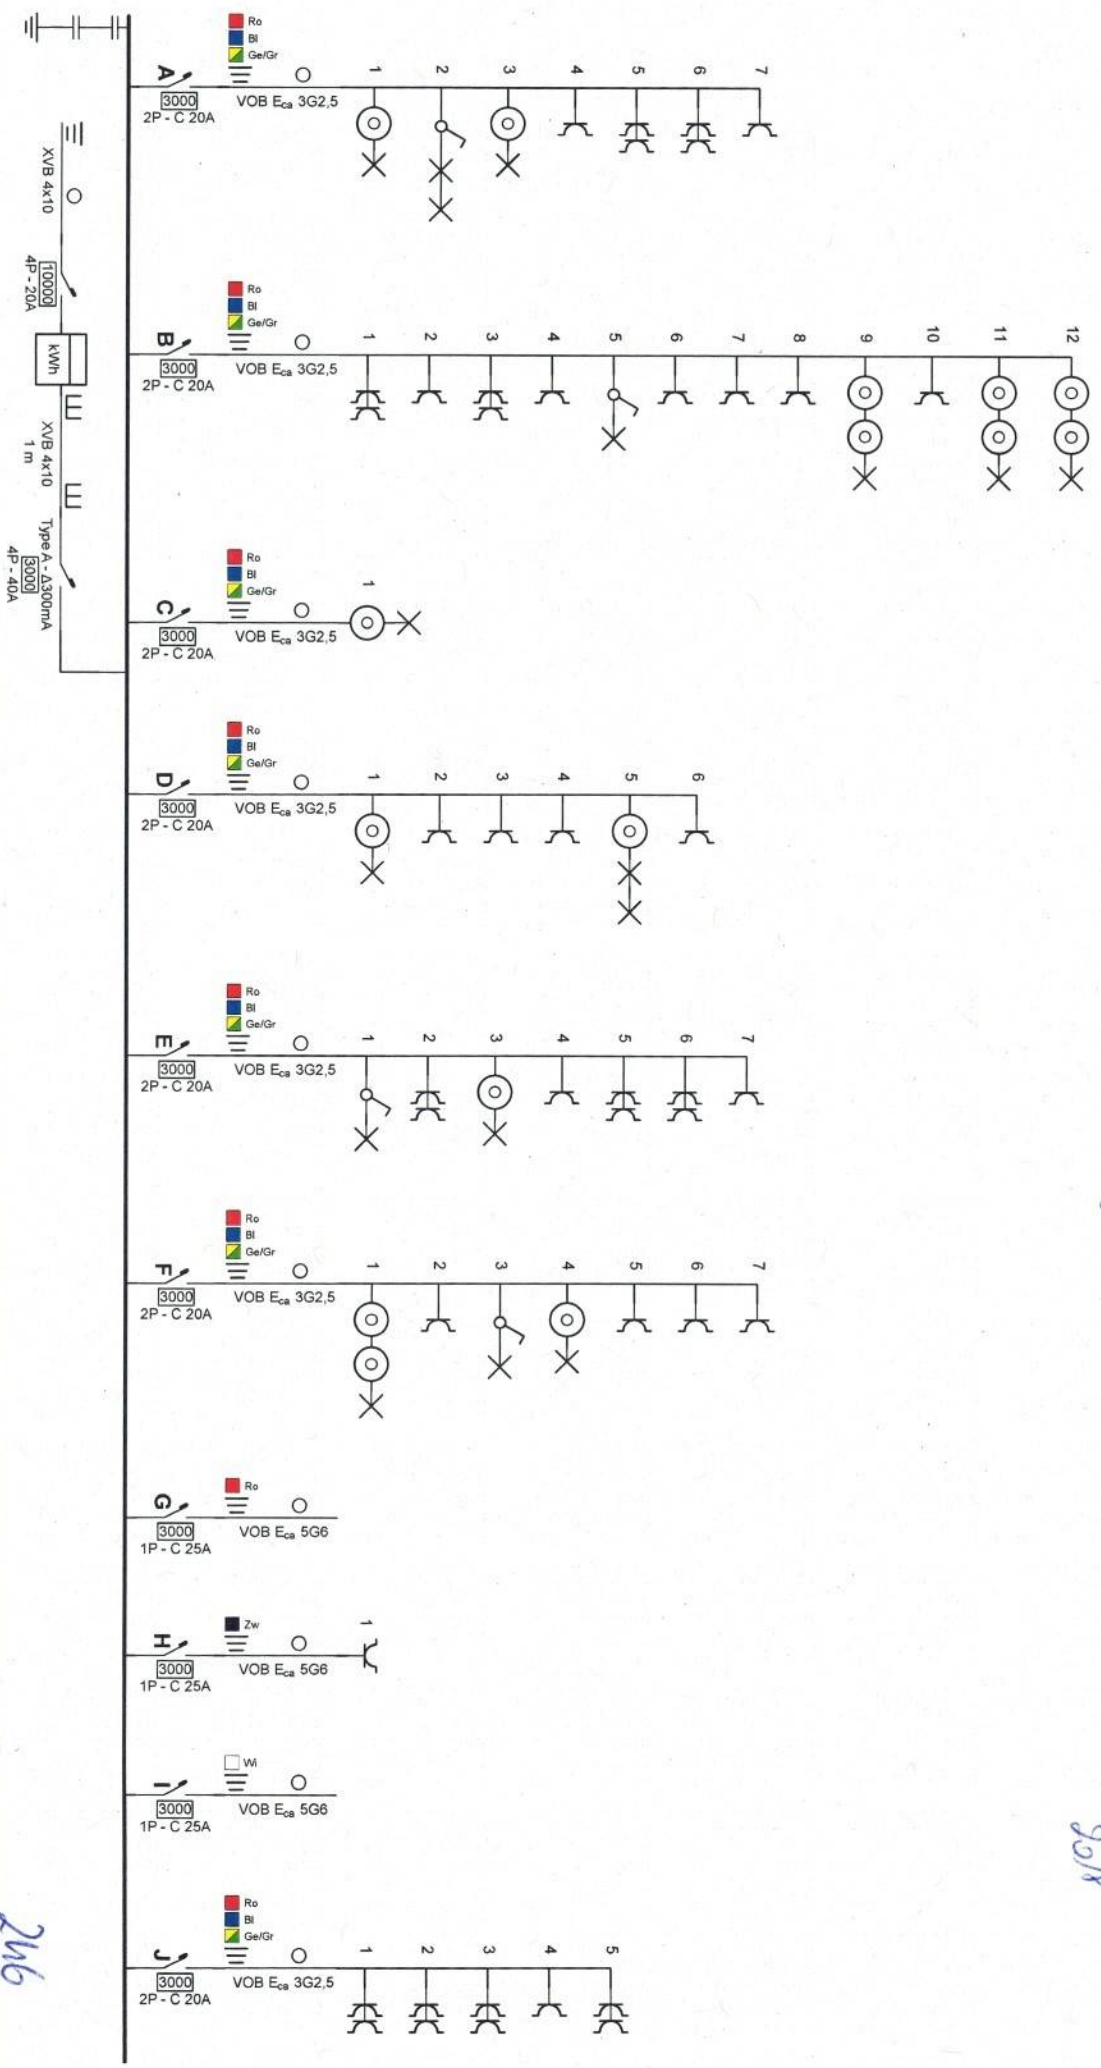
XVB 4x10

10000
4P - 20A

kWh

XVB 4x10
1 m

Type A - Δ300mA
3000
4P - 40A

A
3000
2P - C 20A
Ro
Bl
Ge/Gr
VOB $E_{ca}$ 3G2,5
1 2 3 4 5 6 7

B
3000
2P - C 20A
Ro
Bl
Ge/Gr
VOB $E_{ca}$ 3G2,5
1 2 3 4 5 6 7 8 9 10 11 12

C
3000
2P - C 20A
Ro
Bl
Ge/Gr
VOB $E_{ca}$ 3G2,5
1

D
3000
2P - C 20A
Ro
Bl
Ge/Gr
VOB $E_{ca}$ 3G2,5
1 2 3 4 5 6

E
3000
2P - C 20A
Ro
Bl
Ge/Gr
VOB $E_{ca}$ 3G2,5
1 2 3 4 5 6 7

F
3000
2P - C 20A
Ro
Bl
Ge/Gr
VOB $E_{ca}$ 3G2,5
1 2 3 4 5 6 7

G
3000
1P - C 25A
Ro
VOB $E_{ca}$ 5G6

H
3000
1P - C 25A
Zw
VOB $E_{ca}$ 5G6
1

I
3000
1P - C 25A
Wi
VOB $E_{ca}$ 5G6

J
3000
2P - C 20A
Ro
Bl
Ge/Gr
VOB $E_{ca}$ 3G2,5
1 2 3 4 5

2116

9018